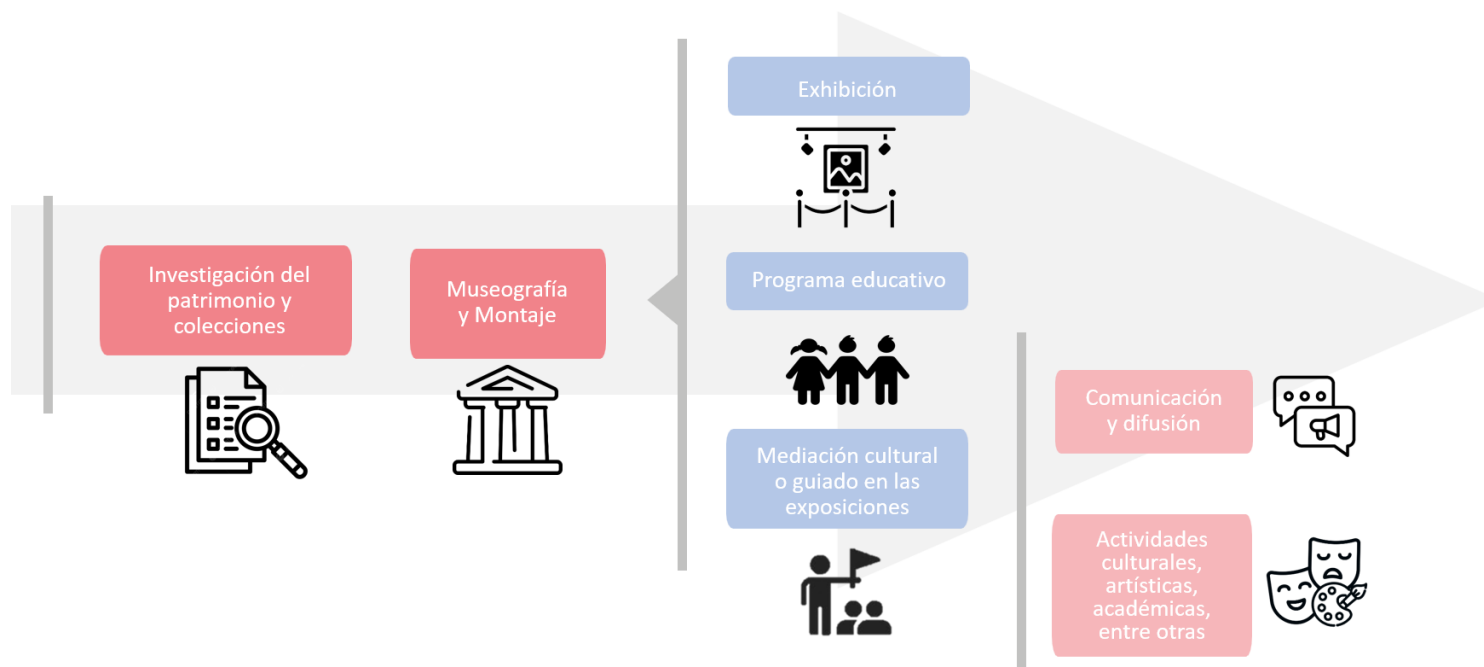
Investigación del patrimonio y colecciones

Museografía y Montaje

Exhibición

Programa educativo

Mediación cultural o guiado en las exposiciones

Comunicación y difusión

Actividades culturales, artísticas, académicas, entre otras